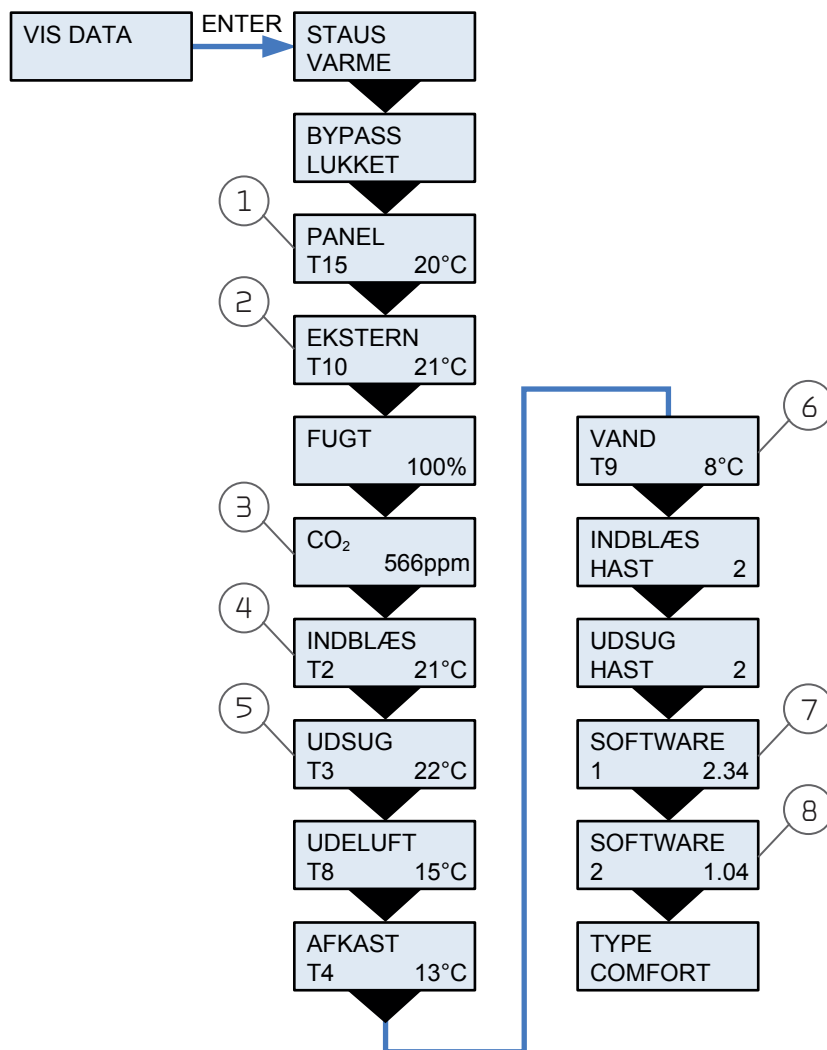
VIS DATA

ENTER

STAUS
VARME

BYPASS
LUKKET

1

PANEL
T15 20°C

2

EKSTERN
T10 21°C

FUGT
100%

3

$CO_2$
566ppm

4

INDBLÆS
T2 21°C

5

UDSUG
T3 22°C

UDELUFT
T8 15°C

AFKAST
T4 13°C

6

VAND
T9 8°C

INDBLÆS
HAST 2

UDSUG
HAST 2

7

SOFTWARE
1 2.34

8

SOFTWARE
2 1.04

TYPE
COMFORT